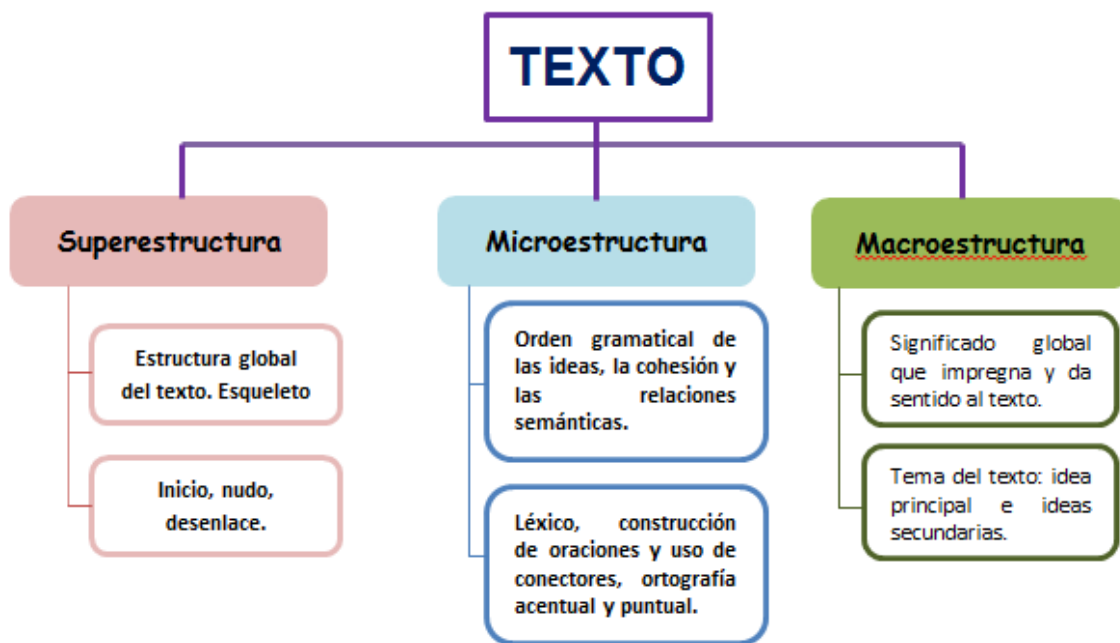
TEXTO

Superestructura

Estructura global del texto. Esqueleto

Inicio, nudo, desenlace.

Microestructura

Orden gramatical de las ideas, la cohesión y las relaciones semánticas.

Léxico, construcción de oraciones y uso de conectores, ortografía acentual y puntual.

Macroestructura

Significado global que impregna y da sentido al texto.

Tema del texto: idea principal e ideas secundarias.